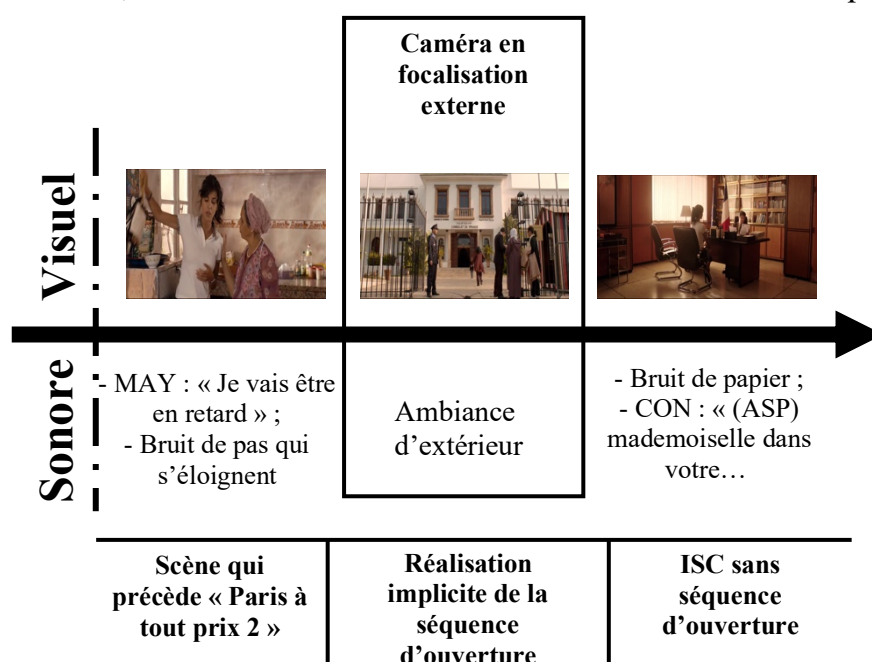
Caméra en focalisation externe

Visuel

Sonore

- MAY : « Je vais être en retard » ;
- Bruit de pas qui s'éloignent

Ambiance d'extérieur

- Bruit de papier ;
- CON : « (ASP) mademoiselle dans votre…

| Scène qui précède « Paris à tout prix 2 » | Réalisation implicite de la séquence d'ouverture | ISC sans séquence d'ouverture |
|---|---|---|